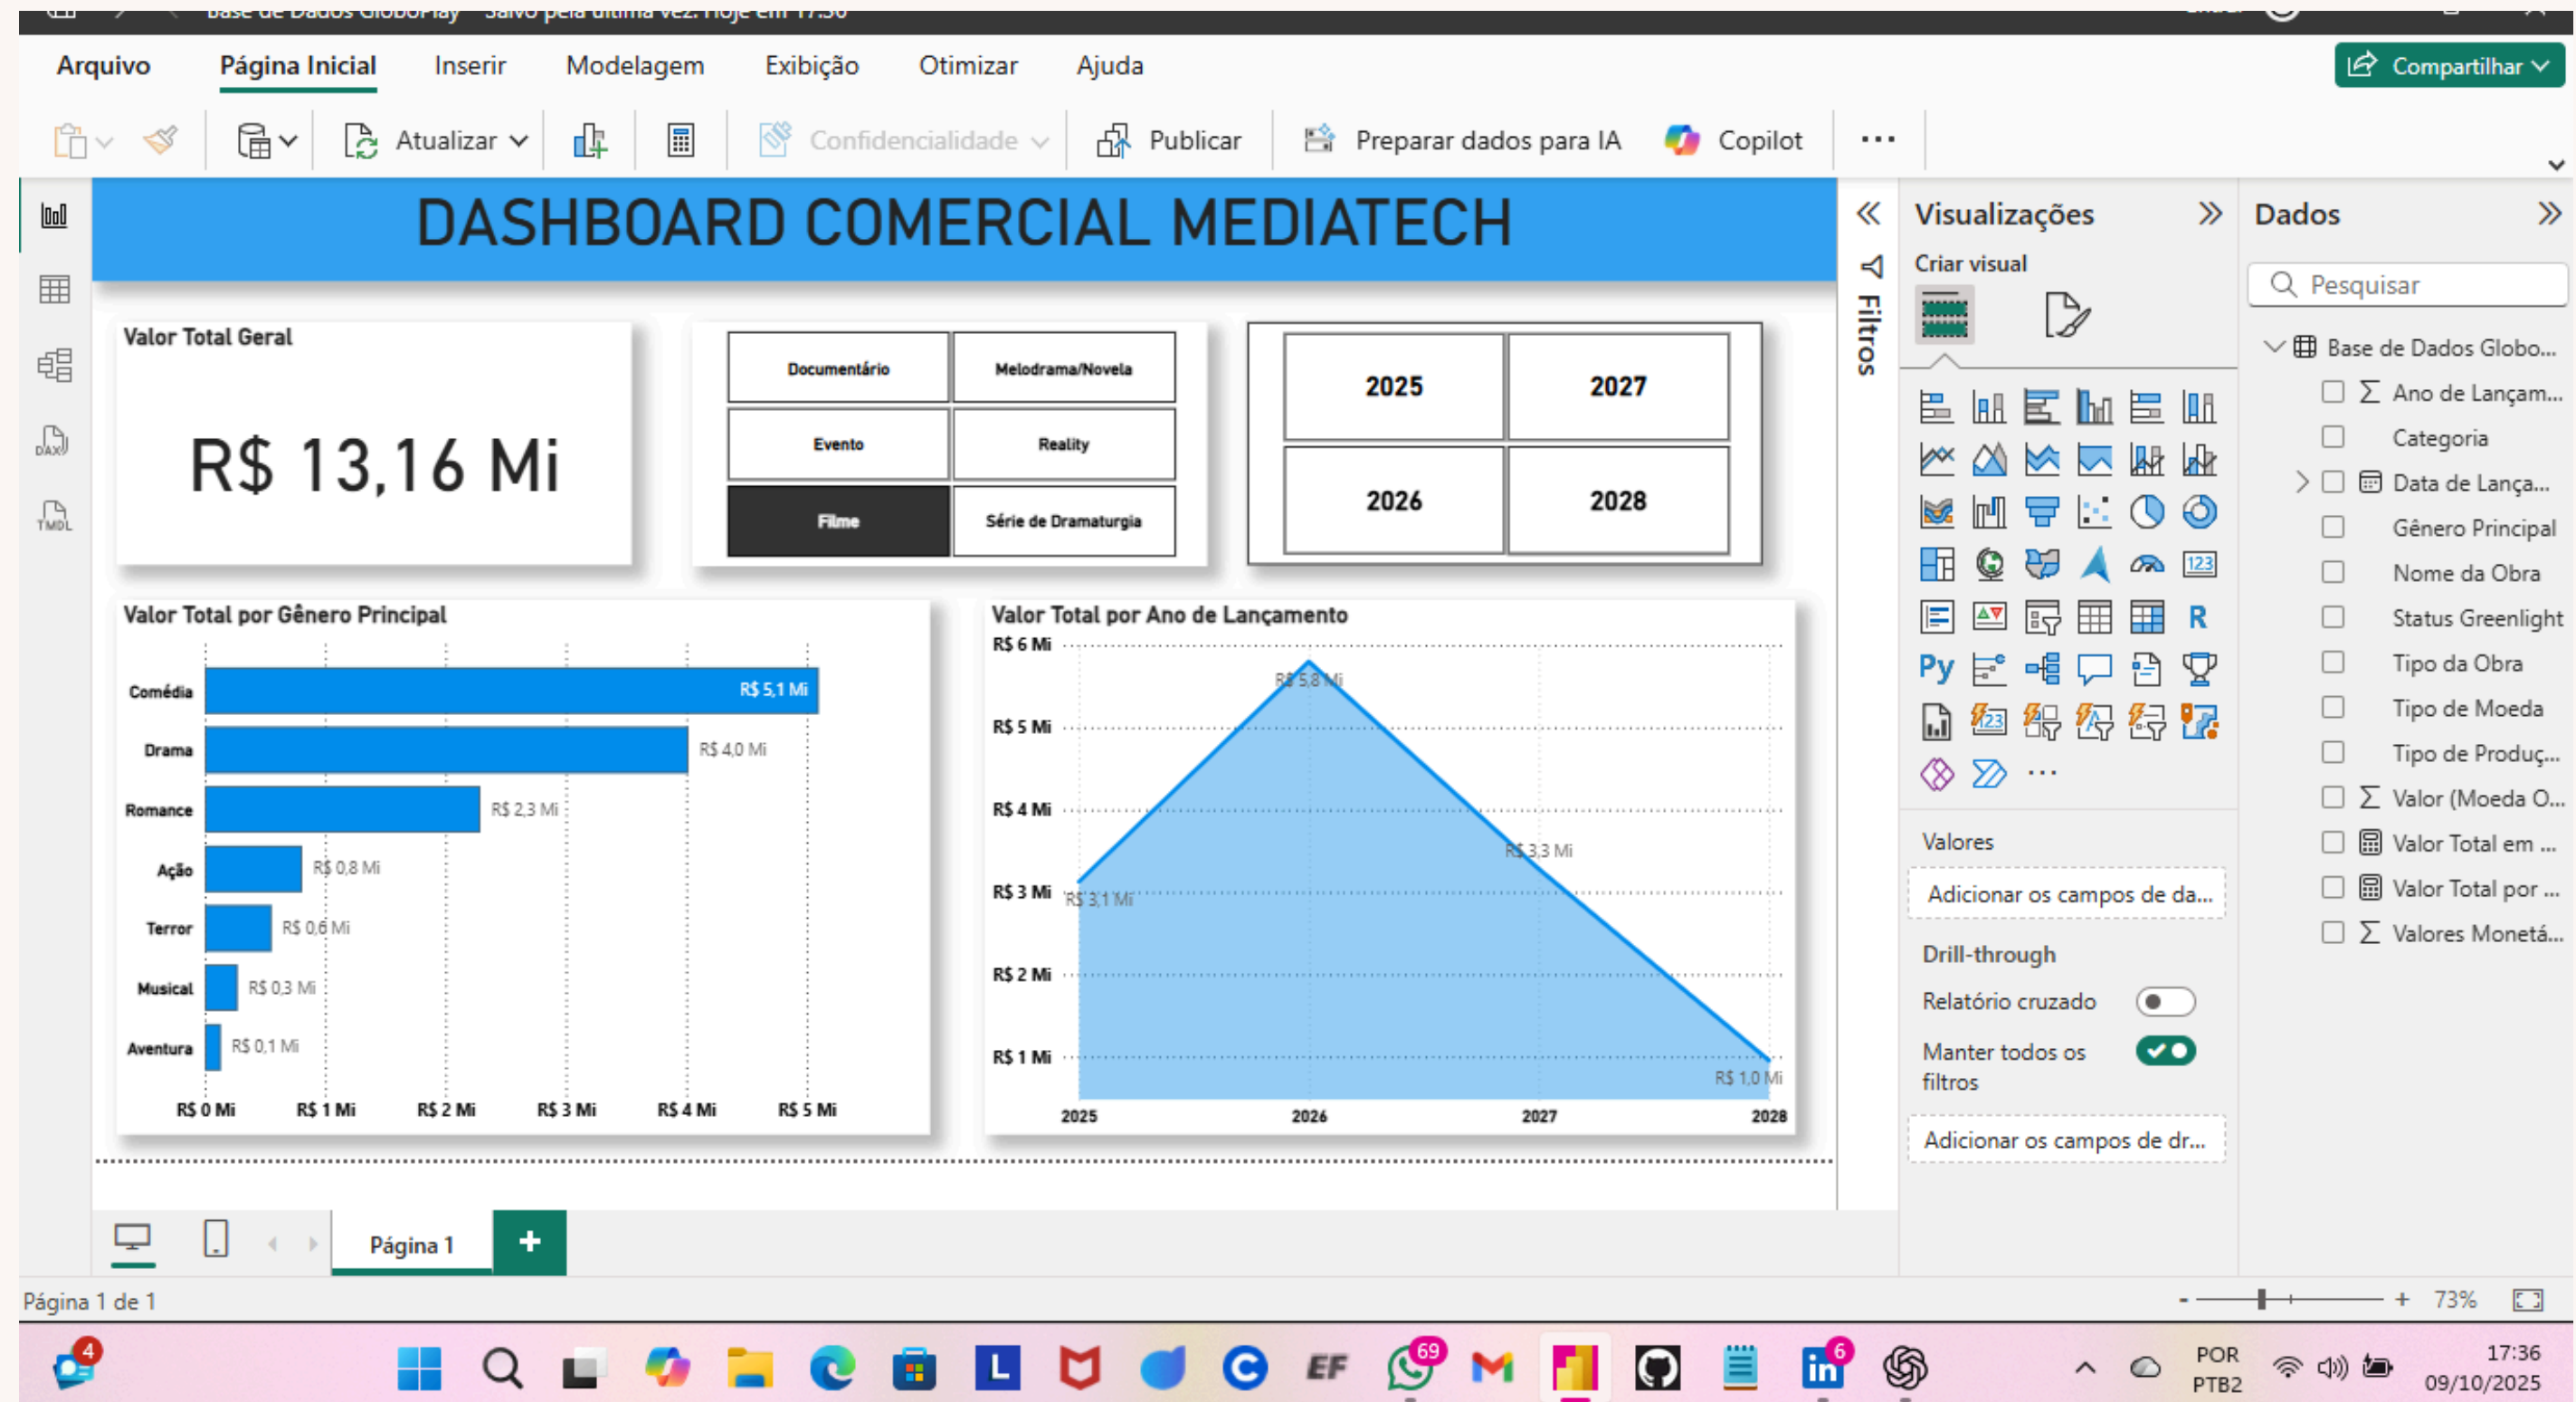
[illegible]

Arquivo Página Inicial Inserir Modelagem Exibição Otimizar Ajuda

Compartilhar

Atualizar Confidencialidade Publicar Preparar dados para IA Copilot ···

DASHBOARD COMERCIAL MEDIATECH

Valor Total Geral

R$ 13,16 Mi

| Documentário | Melodrama/Novela |
|---|---|
| Evento | Reality |
| Filme | Série de Dramaturgia |

| 2025 | 2027 |
|---|---|
| 2026 | 2028 |

Valor Total por Gênero Principal

Comédia R$ 5,1 Mi
Drama R$ 4,0 Mi
Romance R$ 2,3 Mi
Ação R$ 0,8 Mi
Terror R$ 0,6 Mi
Musical R$ 0,3 Mi
Aventura R$ 0,1 Mi

R$ 0 Mi R$ 1 Mi R$ 2 Mi R$ 3 Mi R$ 4 Mi R$ 5 Mi

Valor Total por Ano de Lançamento

R$ 6 Mi
R$ 5 Mi
R$ 4 Mi
R$ 3 Mi
R$ 2 Mi
R$ 1 Mi

R$ 5,8 Mi
R$ 3,3 Mi
R$ 3,1 Mi
R$ 1,0 Mi

2025 2026 2027 2028

Filtros

Visualizações

Criar visual

Py R ···

Valores

Adicionar os campos de da...

Drill-through

Relatório cruzado

Manter todos os filtros

Adicionar os campos de dr...

Dados

Pesquisar

Base de Dados Globo...
Ano de Lançam...
Categoria
Data de Lança...
Gênero Principal
Nome da Obra
Status Greenlight
Tipo da Obra
Tipo de Moeda
Tipo de Produç...
Valor (Moeda O...
Valor Total em ...
Valor Total por ...
Valores Monetá...

Página 1 +

Página 1 de 1

73%

4 69 6

POR PTB2

17:36 09/10/2025